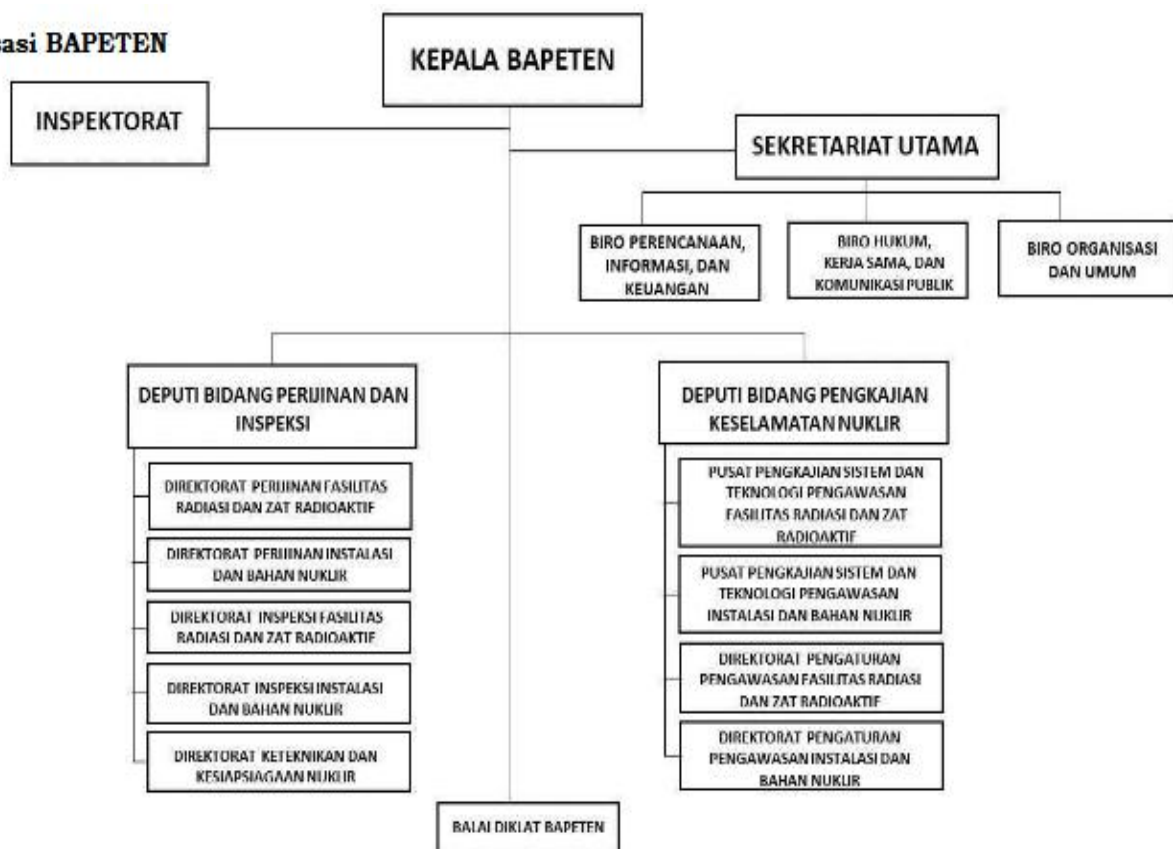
sasi BAPETEN

KEPALA BAPETEN

INSPEKTORAT

SEKRETARIAT UTAMA

BIRO PERENCANAAN, INFORMASI, DAN KEUANGAN

BIRO HUKUM, KERJA SAMA, DAN KOMUNIKASI PUBLIK

BIRO ORGANISASI DAN UMUM

DEPUTI BIDANG PERIJINAN DAN INSPEKSI

DIREKTORAT PERIJINAN FASILITAS RADIASI DAN ZAT RADIOAKTIF

DIREKTORAT PERIJINAN INSTALASI DAN BAHAN NUKLIR

DIREKTORAT INSPEKSI FASILITAS RADIASI DAN ZAT RADIOAKTIF

DIREKTORAT INSPEKSI INSTALASI DAN BAHAN NUKLIR

DIREKTORAT KETEKNIKAN DAN KESIAPSIAGAAN NUKLIR

DEPUTI BIDANG PENGKAJIAN KESELAMATAN NUKLIR

PUSAT PENGKAJIAN SISTEM DAN TEKNOLOGI PENGAWASAN FASILITAS RADIASI DAN ZAT RADIOAKTIF

PUSAT PENGKAJIAN SISTEM DAN TEKNOLOGI PENGAWASAN INSTALASI DAN BAHAN NUKLIR

DIREKTORAT PENGATURAN PENGAWASAN FASILITAS RADIASI DAN ZAT RADIOAKTIF

DIREKTORAT PENGATURAN PENGAWASAN INSTALASI DAN BAHAN NUKLIR

BALAI DIKLAT BAPETEN